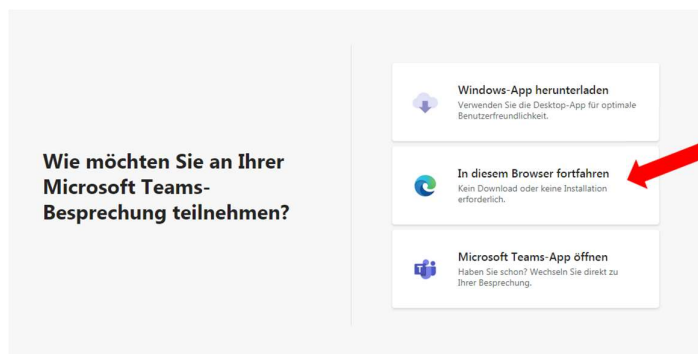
Wie möchten Sie an Ihrer Microsoft Teams-Besprechung teilnehmen?

Windows-App herunterladen
Verwenden Sie die Desktop-App für optimale Benutzerfreundlichkeit.

In diesem Browser fortfahren
Kein Download oder keine Installation erforderlich.

Microsoft Teams-App öffnen
Haben Sie schon? Wechseln Sie direkt zu Ihrer Besprechung.